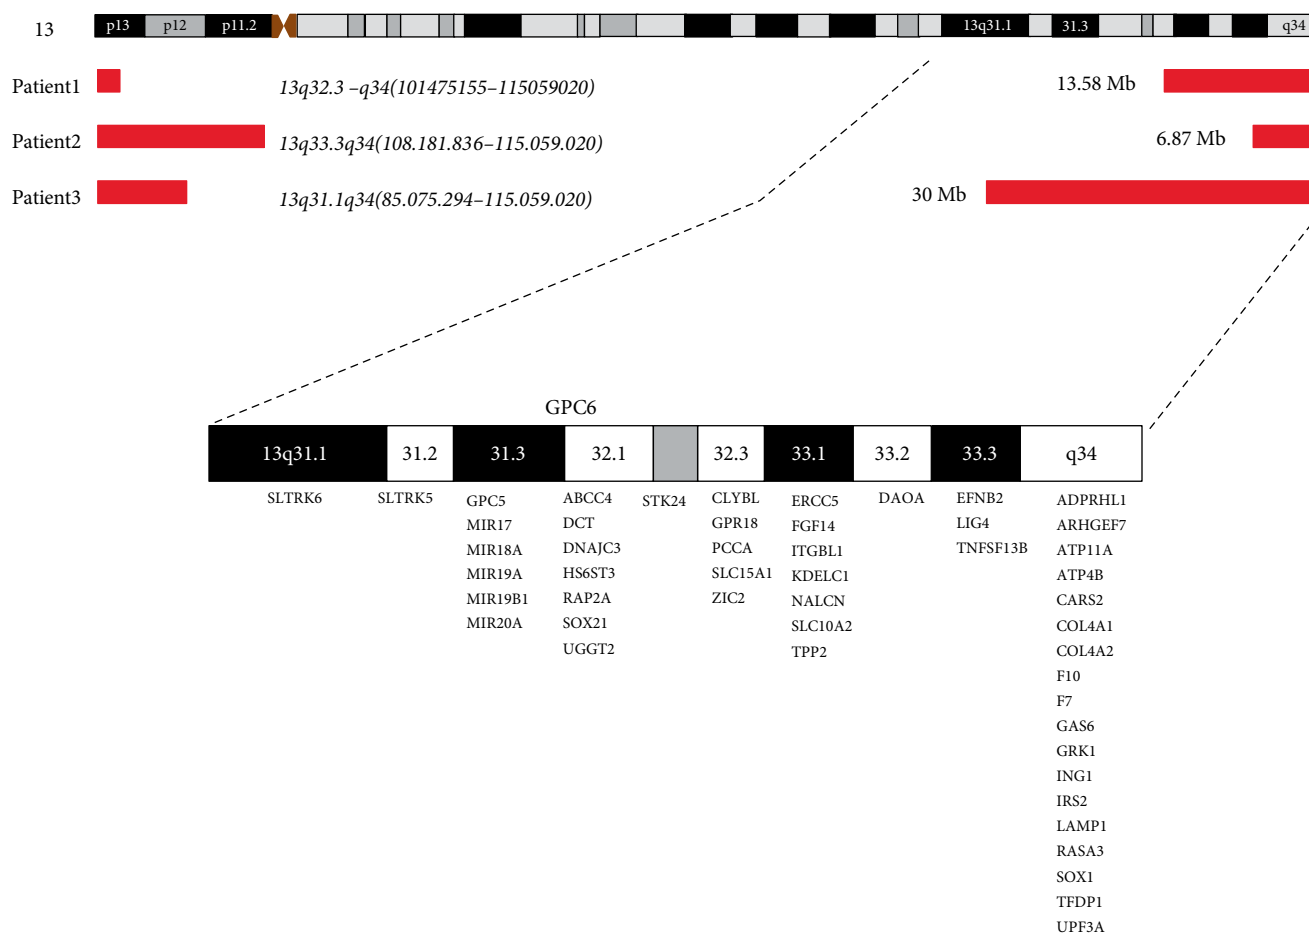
13 p13 p12 p11.2 13q31.1 31.3 q34

Patient1 13q32.3 –q34(101475155–115059020) 13.58 Mb

Patient2 13q33.3q34(108.181.836–115.059.020) 6.87 Mb

Patient3 13q31.1q34(85.075.294–115.059.020) 30 Mb

GPC6

| 13q31.1 | 31.2 | 31.3 | 32.1 | | 32.3 | 33.1 | 33.2 | 33.3 | q34 |
|---|---|---|---|---|---|---|---|---|---|
| SLTRK6 | SLTRK5 | GPC5 MIR17 MIR18A MIR19A MIR19B1 MIR20A | ABCC4 DCT DNAJC3 HS6ST3 RAP2A SOX21 UGGT2 | STK24 | CLYBL GPR18 PCCA SLC15A1 ZIC2 | ERCC5 FGF14 ITGBL1 KDELC1 NALCN SLC10A2 TPP2 | DAOA | EFNB2 LIG4 TNFSF13B | ADPRHL1 ARHGEF7 ATP11A ATP4B CARS2 COL4A1 COL4A2 F10 F7 GAS6 GRK1 ING1 IRS2 LAMP1 RASA3 SOX1 TFDP1 UPF3A |